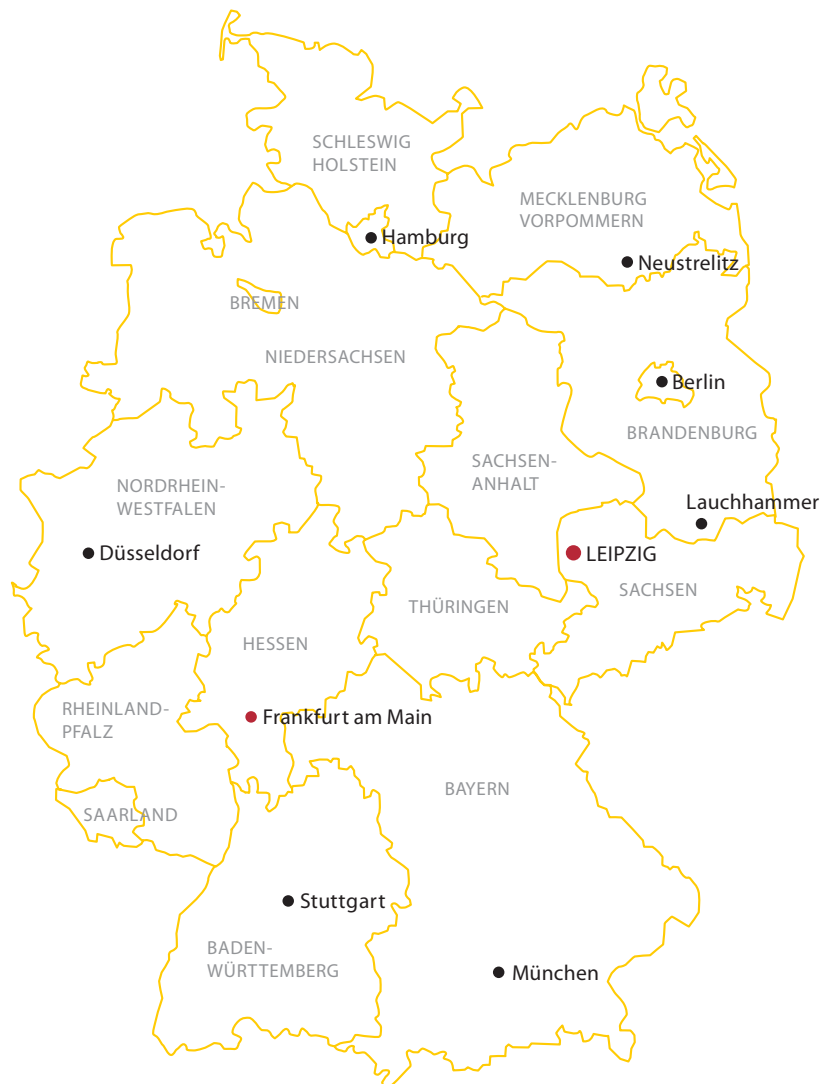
SCHLESWIG HOLSTEIN

MECKLENBURG VORPOMMERN

Hamburg

Neustrelitz

BREMEN

NIEDERSACHSEN

Berlin

BRANDENBURG

SACHSEN-ANHALT

NORDRHEIN-WESTFALEN

Lauchhammer

Düsseldorf

LEIPZIG

SACHSEN

THÜRINGEN

HESSEN

RHEINLAND-PFALZ

Frankfurt am Main

BAYERN

SAARLAND

Stuttgart

BADEN-WÜRTTEMBERG

München